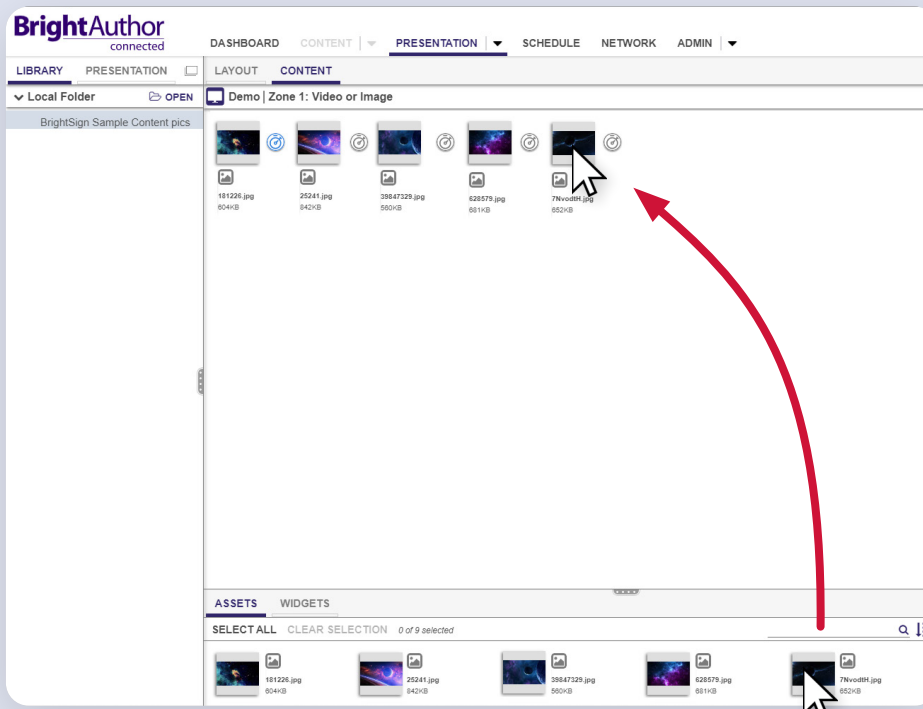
BrightAuthor connected

DASHBOARD CONTENT PRESENTATION SCHEDULE NETWORK ADMIN

LIBRARY PRESENTATION

Local Folder OPEN

BrightSign Sample Content pics

LAYOUT CONTENT

Demo | Zone 1: Video or Image

181226.jpg
604KB

25241.jpg
842KB

39847329.jpg
560KB

628579.jpg
681KB

7NvodtH.jpg
652KB

ASSETS WIDGETS

SELECT ALL CLEAR SELECTION 0 of 9 selected

181226.jpg
604KB

25241.jpg
842KB

39847329.jpg
560KB

628579.jpg
681KB

7NvodtH.jpg
652KB